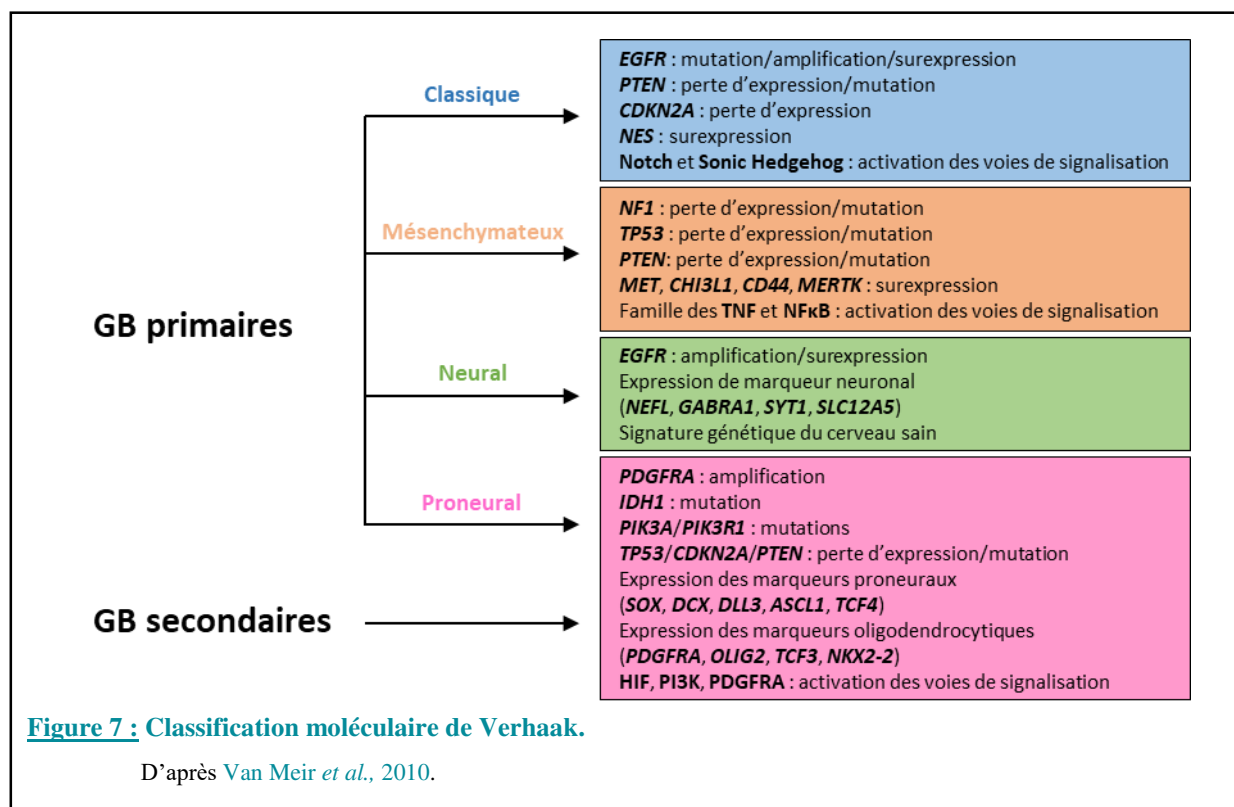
GB primaires

Classique

EGFR : mutation/amplification/surexpression
PTEN : perte d'expression/mutation
CDKN2A : perte d'expression
NES : surexpression
Notch et Sonic Hedgehog : activation des voies de signalisation

Mésenchymateux

NF1 : perte d'expression/mutation
TP53 : perte d'expression/mutation
PTEN: perte d'expression/mutation
MET, CHI3L1, CD44, MERTK : surexpression
Famille des TNF et NFκB : activation des voies de signalisation

Neural

EGFR : amplification/surexpression
Expression de marqueur neuronal
(NEFL, GABRA1, SYT1, SLC12A5)
Signature génétique du cerveau sain

Proneural

PDGFRA : amplification
IDH1 : mutation
PIK3A/PIK3R1 : mutations
TP53/CDKN2A/PTEN : perte d'expression/mutation
Expression des marqueurs proneuraux
(SOX, DCX, DLL3, ASCL1, TCF4)
Expression des marqueurs oligodendrocytiques
(PDGFRA, OLIG2, TCF3, NKX2-2)
HIF, PI3K, PDGFRA : activation des voies de signalisation

GB secondaires

Figure 7 : Classification moléculaire de Verhaak.

D'après Van Meir et al., 2010.